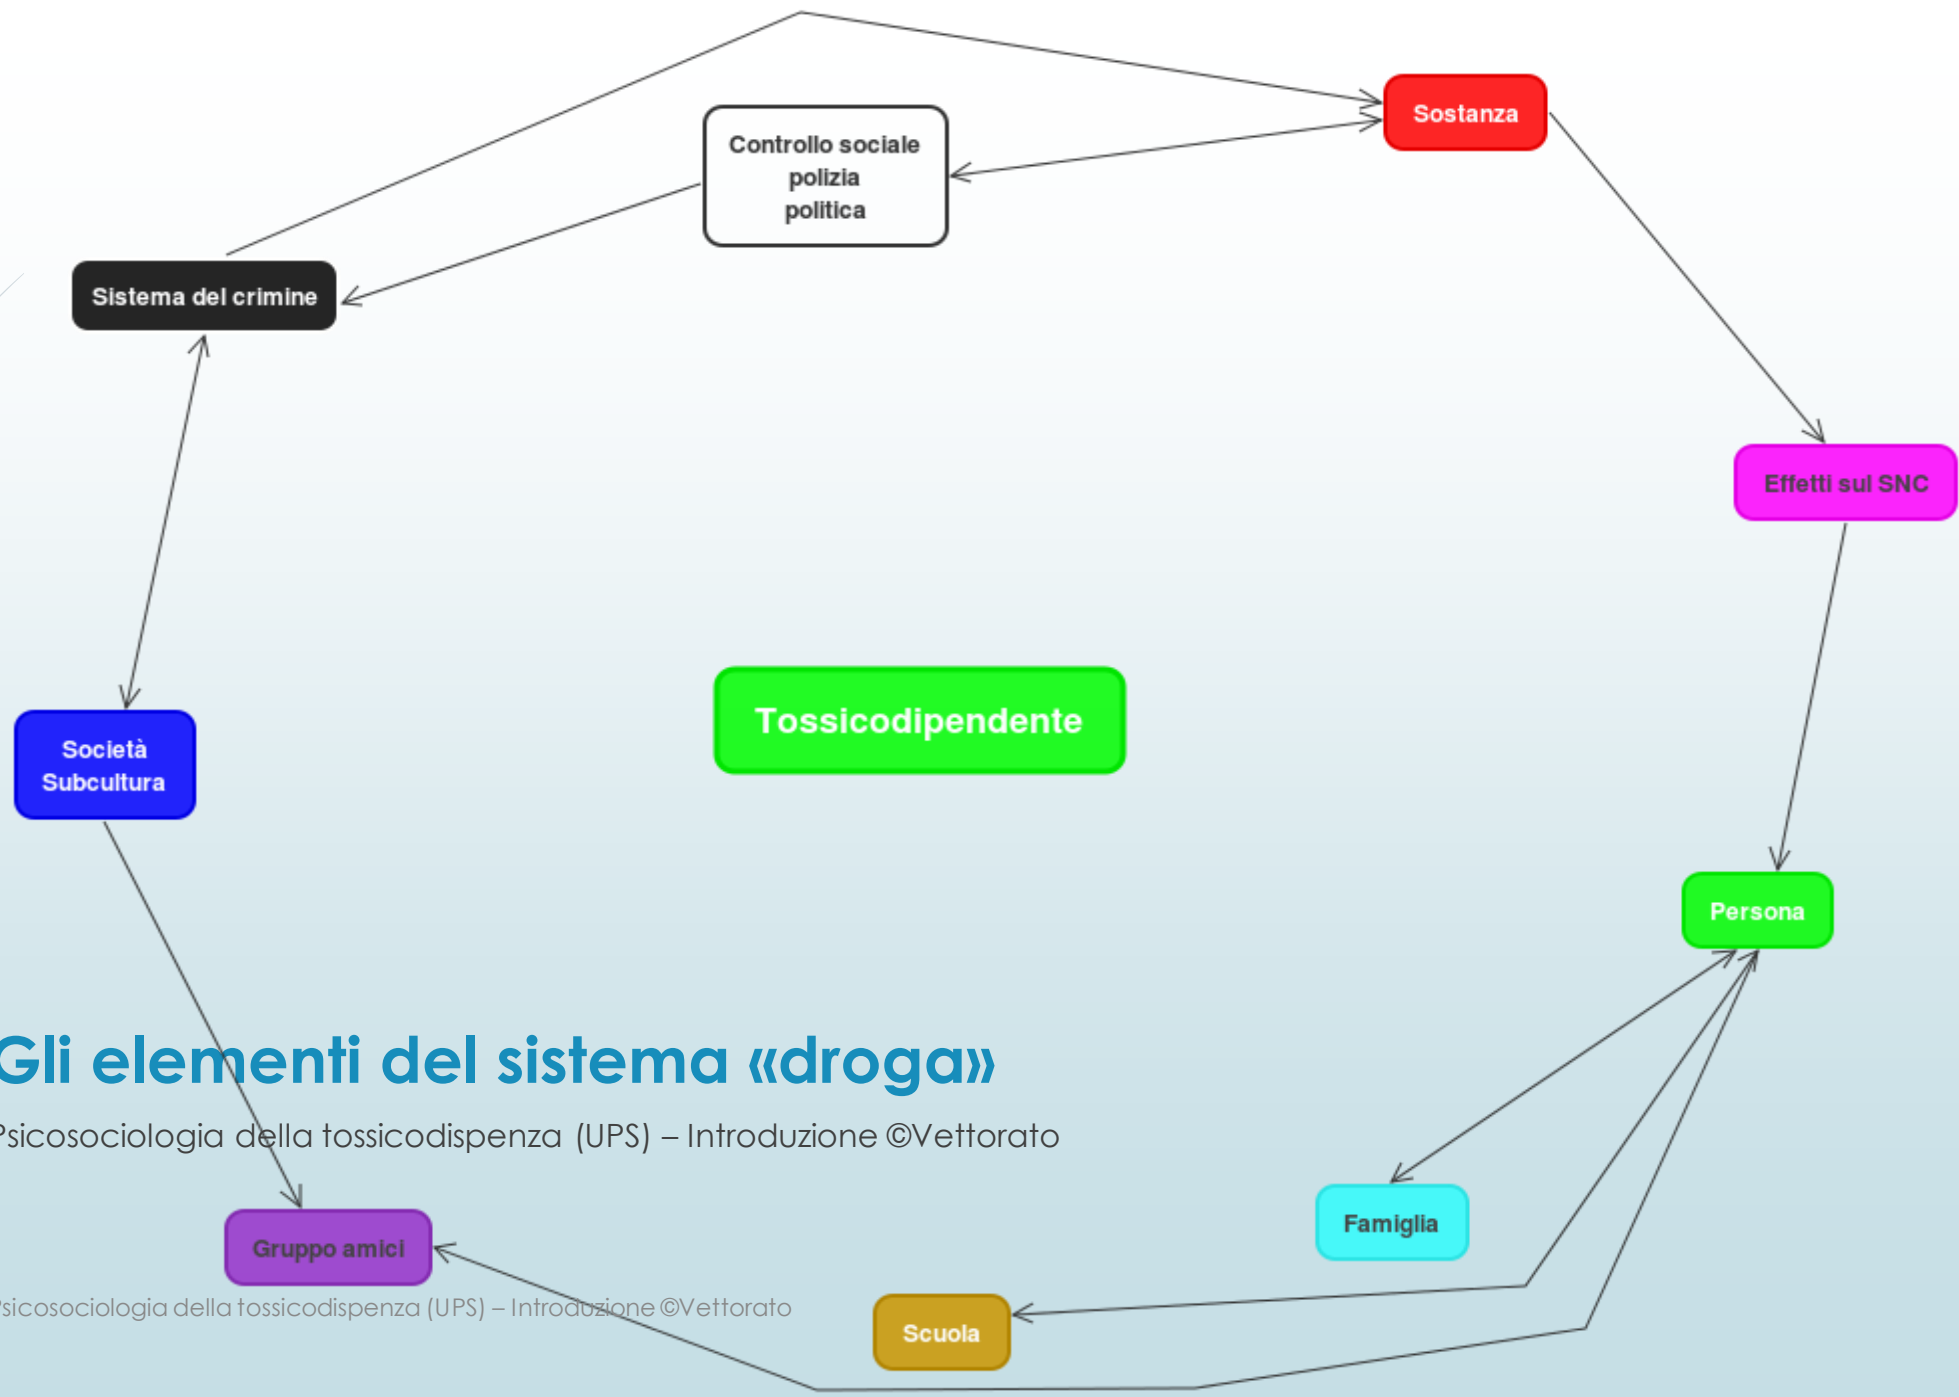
Controllo sociale
polizia
politica

Sostanza

Sistema del crimine

Effetti sul SNC

Società
Subcultura

Tossicodipendente

Persona

Gli elementi del sistema «droga»

Psicosociologia della tossicodispenza (UPS) – Introduzione ©Vettorato

Famiglia

Gruppo amici

Psicosociologia della tossicodispenza (UPS) – Introduzione ©Vettorato

Scuola